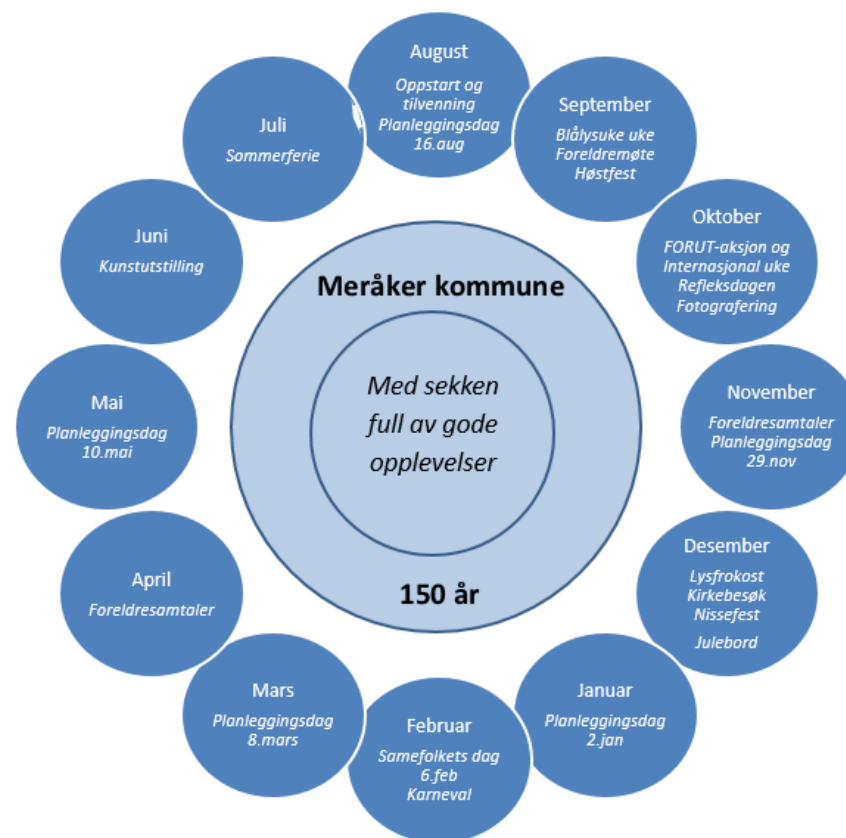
August
Oppstart og tilvenning
Planleggingsdag 16.aug

September
Blålysuke uke
Foreldremøte
Høstfest

Oktober
FORUT-aksjon og Internasjonal uke
Refleksdagen
Fotografering

November
Foreldresamtaler
Planleggingsdag 29.nov

Desember
Lysfrokost
Kirkebesøk
Nissefest
Julebord

Januar
Planleggingsdag 2.jan

Februar
Samefolkets dag 6.feb
Karneval

Mars
Planleggingsdag 8.mars

April
Foreldresamtaler

Mai
Planleggingsdag 10.mai

Juni
Kunstutstilling

Juli
Sommerferie

Meråker kommune

Med sekken full av gode opplevelser

150 år